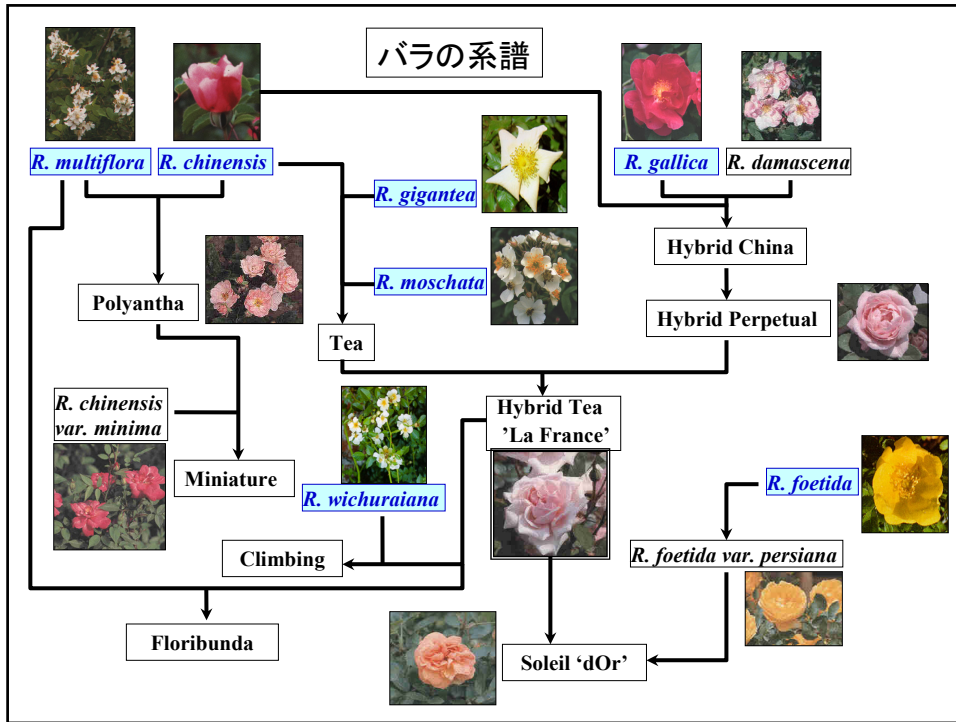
バラの系譜

R. multiflora

R. chinensis

R. gigantea

R. gallica

R. damascena

Hybrid China

R. moschata

Polyantha

Hybrid Perpetual

Tea

R. chinensis var. minima

Hybrid Tea ’La France’

Miniature

R. wichuraiana

R. foetida

Climbing

R. foetida var. persiana

Floribunda

Soleil ‘dOr’